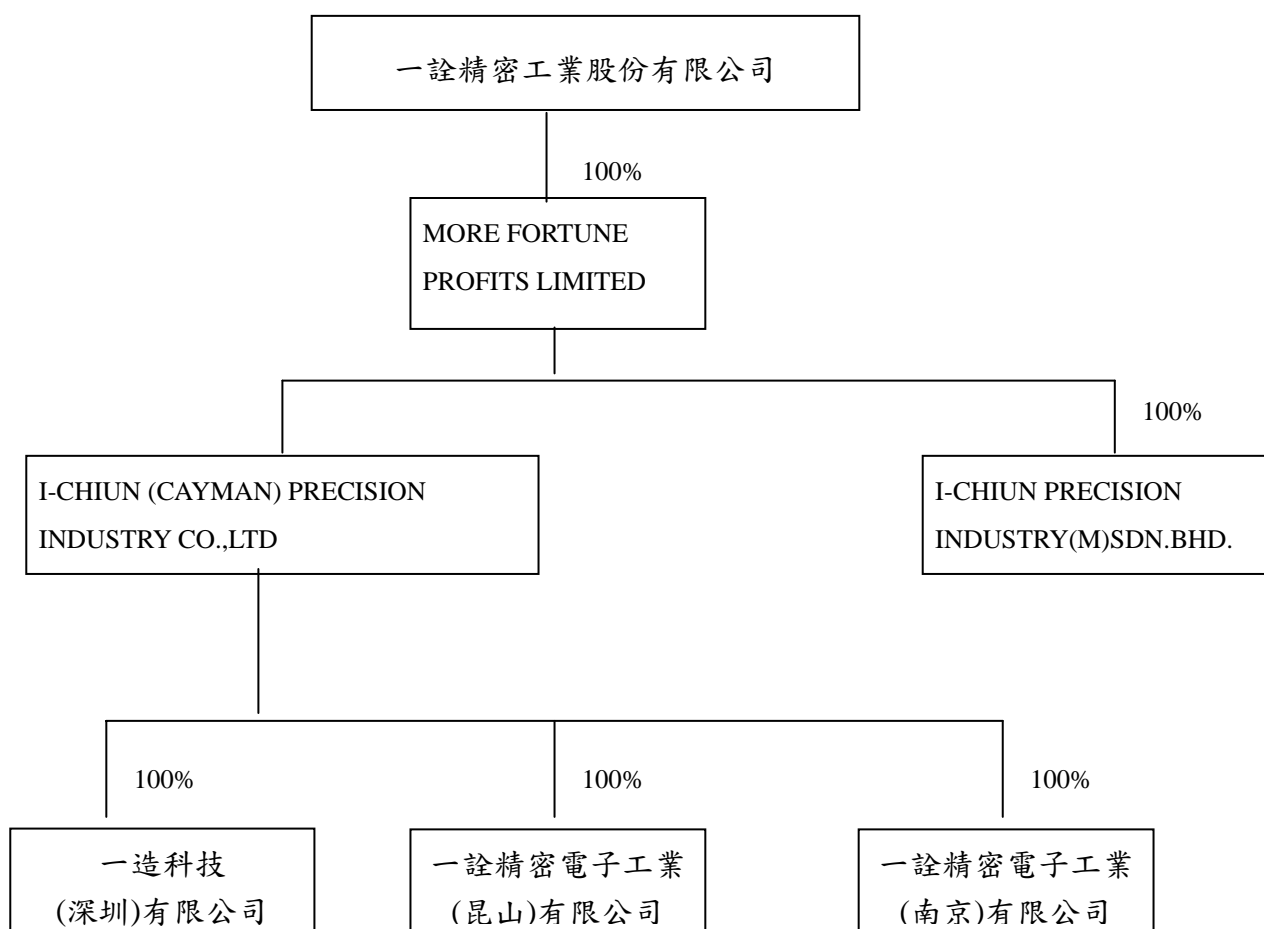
一詮精密工業股份有限公司

100%

MORE FORTUNE PROFITS LIMITED

100%

I-CHIUN (CAYMAN) PRECISION INDUSTRY CO.,LTD

I-CHIUN PRECISION INDUSTRY(M)SDN.BHD.

100%

100%

100%

一造科技
(深圳)有限公司

一詮精密電子工業
(昆山)有限公司

一詮精密電子工業
(南京)有限公司